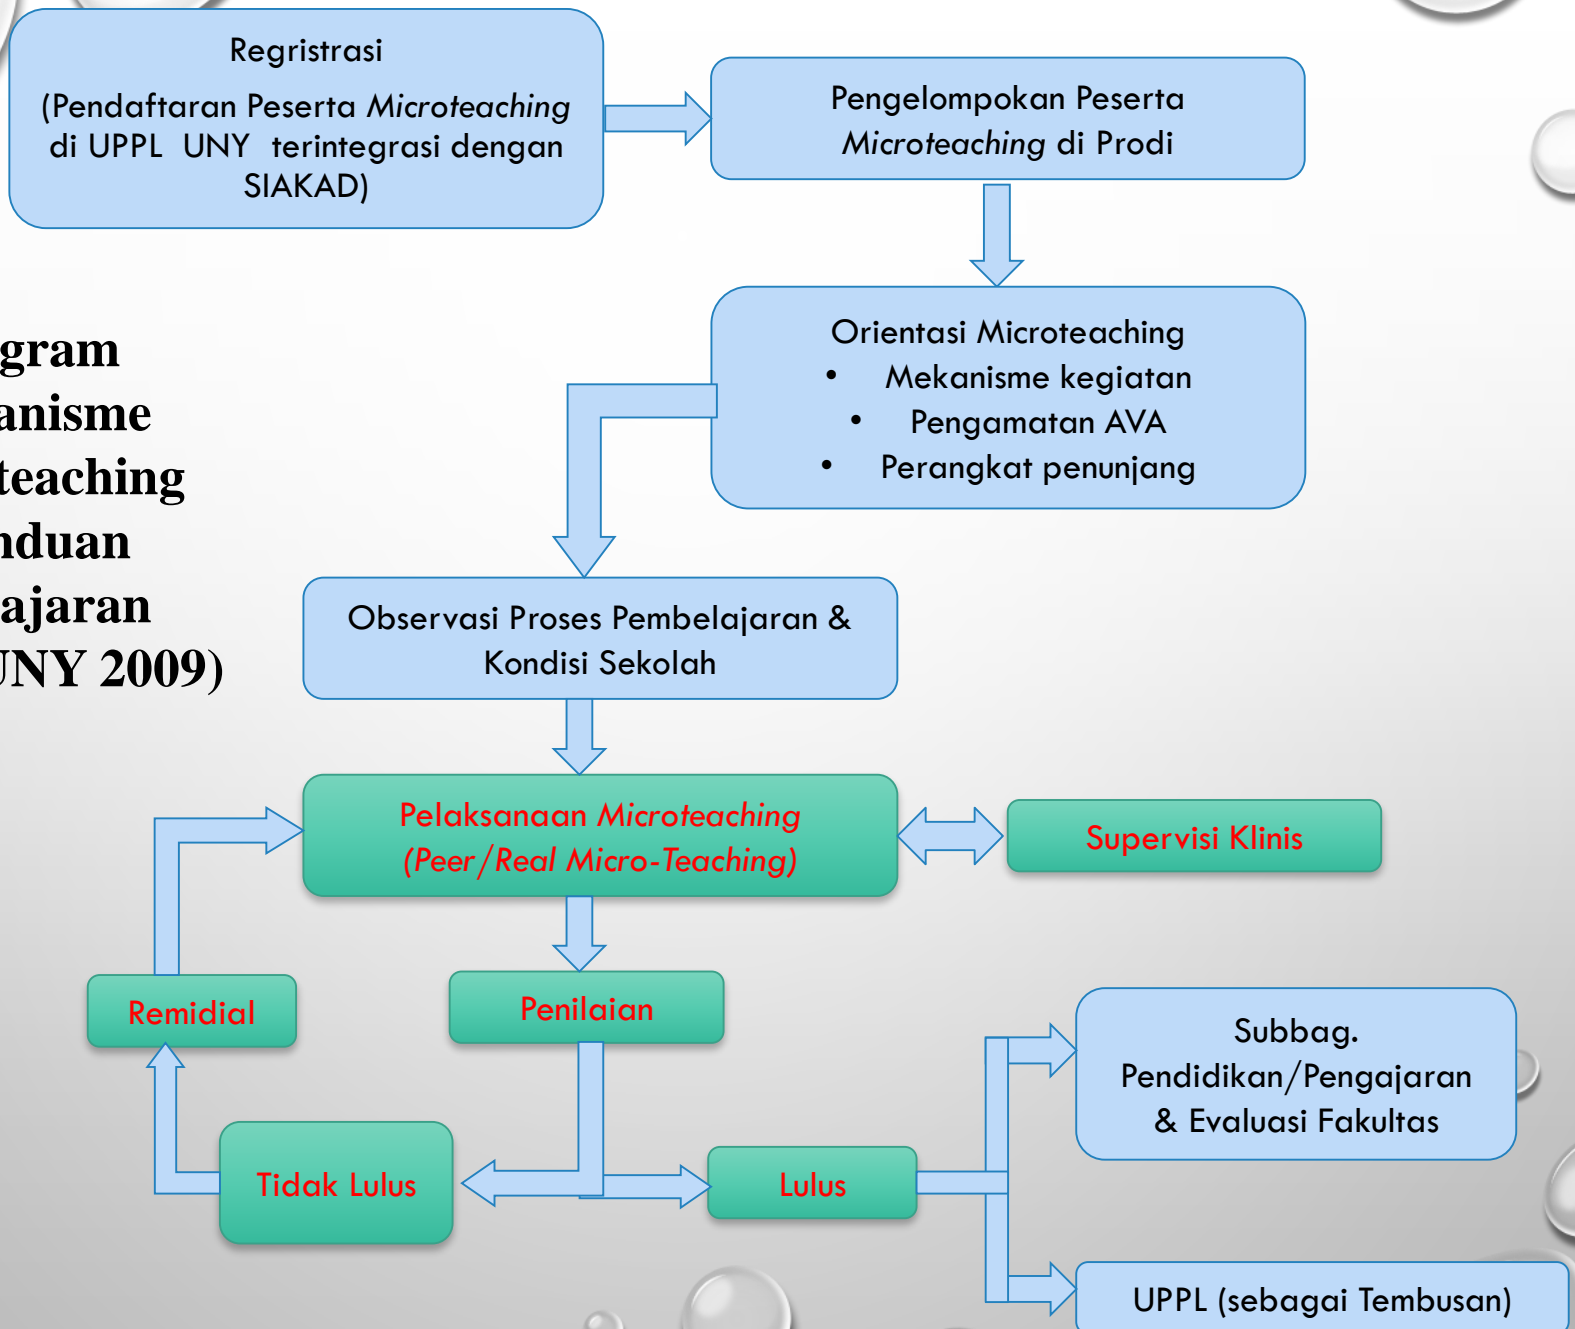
Regristrasi

(Pendaftaran Peserta *Microteaching* di UPPL UNY terintegrasi dengan SIAKAD)

Pengelompokan Peserta *Microteaching* di Prodi

gram
anisme
teaching
nduan
ajaran
UNY 2009)

Orientasi Microteaching
• Mekanisme kegiatan
• Pengamatan AVA
• Perangkat penunjang

Observasi Proses Pembelajaran & Kondisi Sekolah

Pelaksanaan *Microteaching*
*(Peer/Real Micro-Teaching)*

Supervisi Klinis

Remidial

Penilaian

Subbag. Pendidikan/Pengajaran & Evaluasi Fakultas

Tidak Lulus

Lulus

UPPL (sebagai Tembusan)